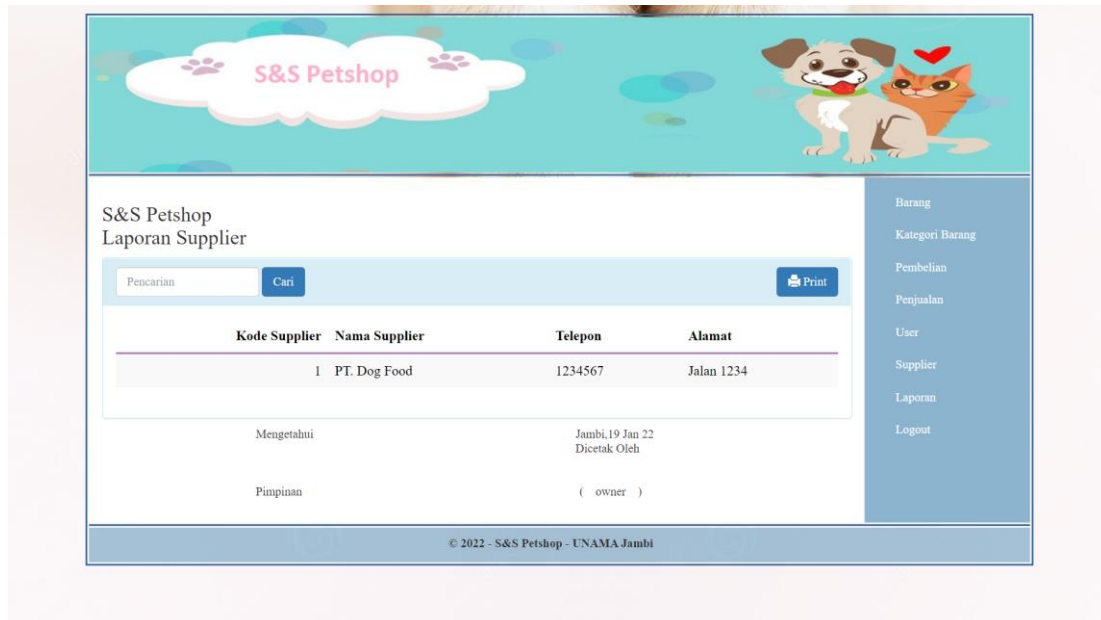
S&S Petshop

S&S Petshop
Laporan Supplier

Pencarian Cari Print

| Kode Supplier | Nama Supplier | Telepon | Alamat |
|---|---|---|---|
| 1 | PT. Dog Food | 1234567 | Jalan 1234 |

Mengetahui

Jambi,19 Jan 22
Dicetak Oleh

Pimpinan

( owner )

Barang
Kategori Barang
Pembelian
Penjualan
User
Supplier
Laporan
Logout

© 2022 - S&S Petshop - UNAMA Jambi